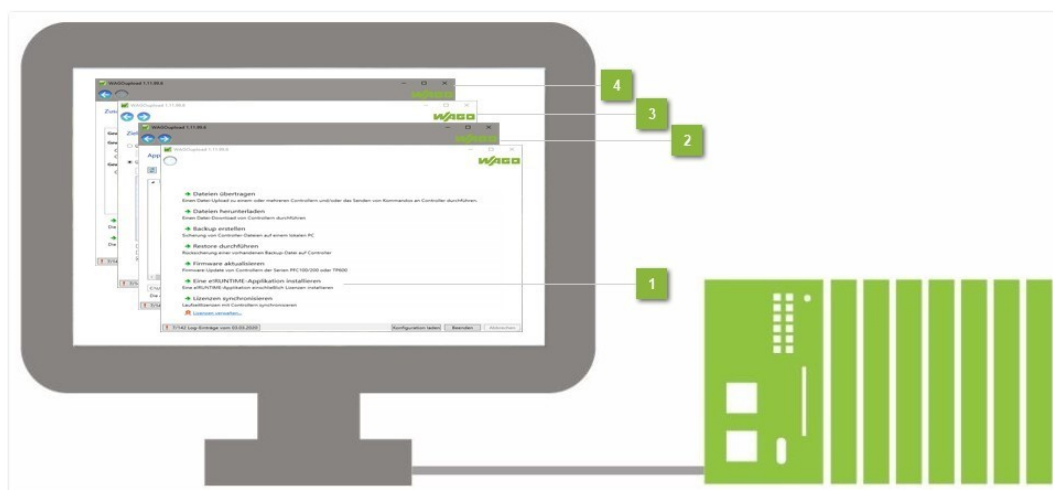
WAGOupload 1.11.99.0

WAGO

4

3

2

1

Dateien übertragen
Einen Datei-Upload zu einem oder mehreren Controllern und/oder das Senden von Kommandos an Controller durchführen

Dateien herunterladen
Einen Datei-Download von Controllern durchführen

Backup erstellen
Sicherung von Controller-Dateien auf einem lokalen PC

Restore durchführen
Rücksicherung einer vorhandenen Backup-Datei auf Controller

Firmware aktualisieren
Firmware-Update von Controllern der Serien PFC100/200 oder TP600

Eine e!RUNTIME-Applikation installieren
Eine e!RUNTIME-Applikation einschließlich Lizenzen installieren

Lizenzen synchronisieren
Laufzeitlizenzen mit Controllern synchronisieren

Lizenzen verwalten...

7/142 Log-Einträge vom 03.03.2020

Konfiguration laden

Beenden

Abbrechen